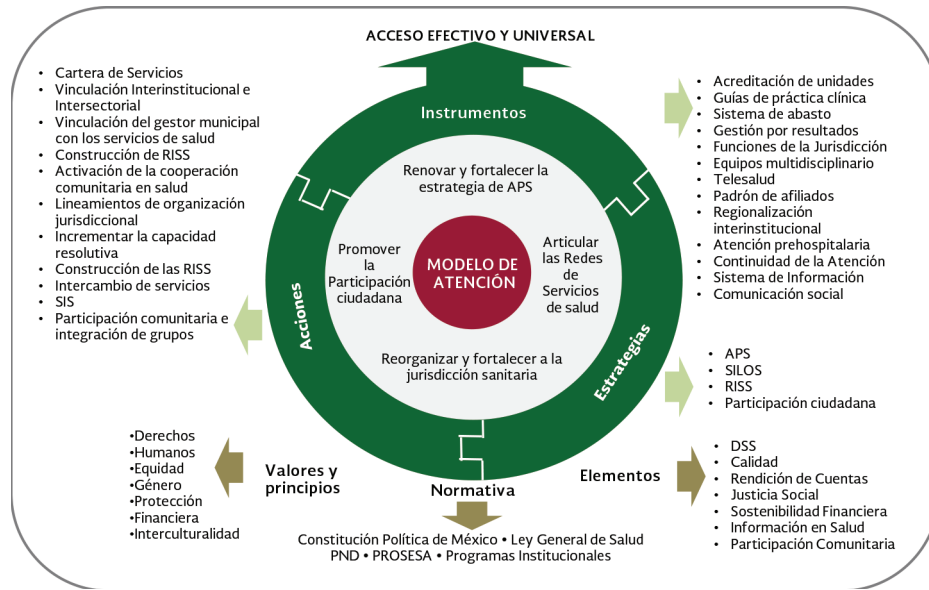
ACCESO EFECTIVO Y UNIVERSAL

- Cartera de Servicios
- Vinculación Interinstitucional e Intersectorial
- Vinculación del gestor municipal con los servicios de salud
- Construcción de RISS
- Activación de la cooperación comunitaria en salud
- Lineamientos de organización jurisdiccional
- Incrementar la capacidad resolutiva
- Construcción de las RISS
- Intercambio de servicios
- SIS
- Participación comunitaria e integración de grupos

Instrumentos

- Acreditación de unidades
- Guías de práctica clínica
- Sistema de abasto
- Gestión por resultados
- Funciones de la Jurisdicción
- Equipos multidisciplinario
- Telesalud
- Padrón de afiliados
- Regionalización interinstitucional
- Atención prehospitalaria
- Continuidad de la Atención
- Sistema de Información
- Comunicación social

Renovar y fortalecer la estrategia de APS

Promover la Participación ciudadana

MODELO DE ATENCIÓN

Articular las Redes de Servicios de salud

Reorganizar y fortalecer a la jurisdicción sanitaria

Acciones

Estrategias

- APS
- SILOS
- RISS
- Participación ciudadana

•Derechos
•Humanos
•Equidad
•Género
•Protección
•Financiera
•Interculturalidad

Valores y principios

Normativa

Elementos

- DSS
- Calidad
- Rendición de Cuentas
- Justicia Social
- Sostenibilidad Financiera
- Información en Salud
- Participación Comunitaria

Constitución Política de México • Ley General de Salud
PND • PROSESA • Programas Institucionales